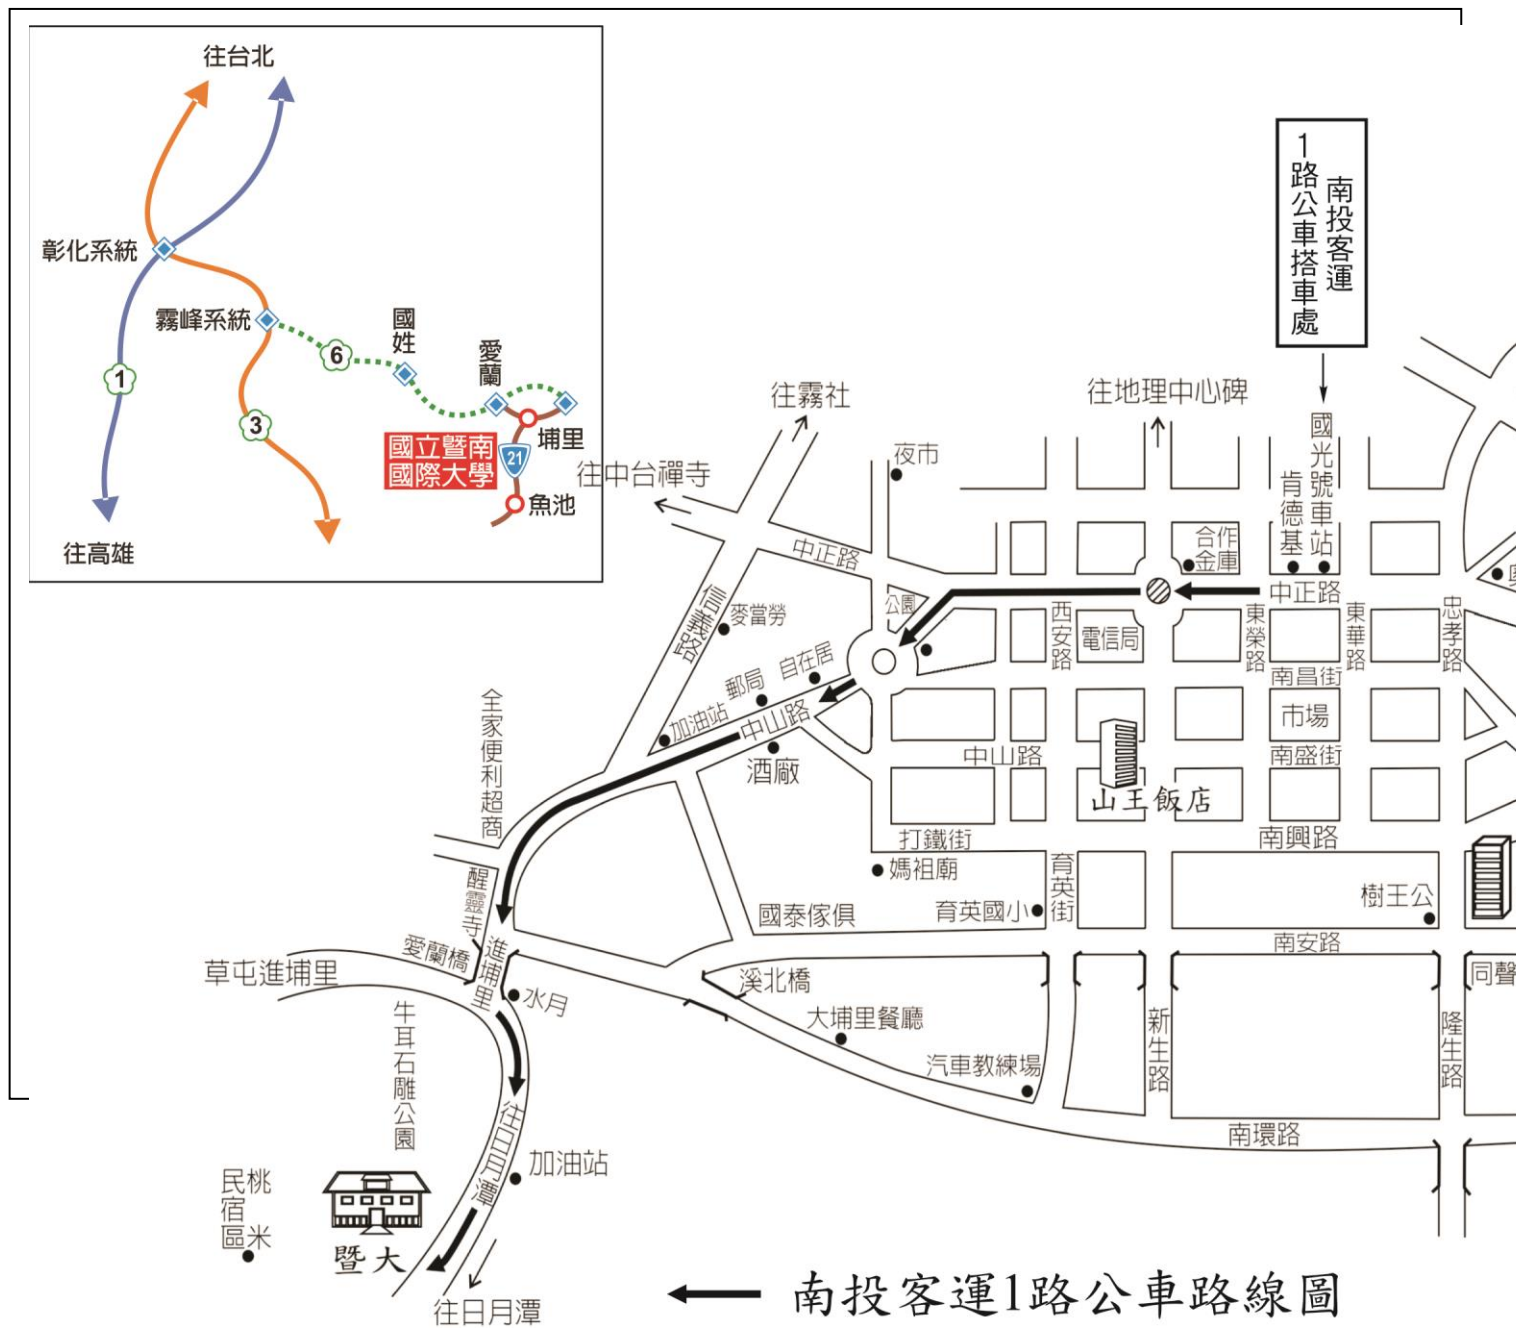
往台北
彰化系統
霧峰系統
1
6
3
國姓
愛蘭
埔里
國立暨南國際大學
21
魚池
往高雄

南投客運1路公車搭車處

往霧社
往地理中心碑
往中台禪寺
夜市
國光號車站
肯德基
合作金庫
中正路
中正路
公園
麥當勞
信義路
西安路
電信局
東榮路
東華路
忠孝路
南昌街
郵局
自在居
加油站
中山路
酒廠
中山路
市場
南盛街
全家便利超商
山王飯店
打鐵街
南興路
媽祖廟
育英街
醒靈寺
國泰傢俱
育英國小
樹王公
南安路
愛蘭橋
草屯進埔里
進埔里
水月
溪北橋
大埔里餐廳
汽車教練場
新生路
隆生路
同聲
牛耳石雕公園
往日月潭
加油站
南環路
民宿
桃米區
暨大
往日月潭
南投客運1路公車路線圖